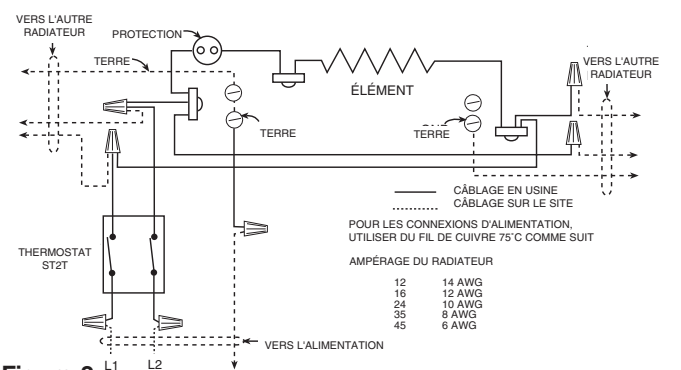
VERS L'AUTRE RADIATEUR

PROTECTION

TERRE

ÉLÉMENT

VERS L'AUTRE RADIATEUR

TERRE

TERRE

CÂBLAGE EN USINE
CÂBLAGE SUR LE SITE

POUR LES CONNEXIONS D'ALIMENTATION, UTILISER DU FIL DE CUIVRE 75°C COMME SUIT

AMPÉRAGE DU RADIATEUR

| | |
|---|---|
| 12 | 14 AWG |
| 16 | 12 AWG |
| 24 | 10 AWG |
| 35 | 8 AWG |
| 45 | 6 AWG |

THERMOSTAT ST2T

VERS L'ALIMENTATION

L1 L2

Figure 6